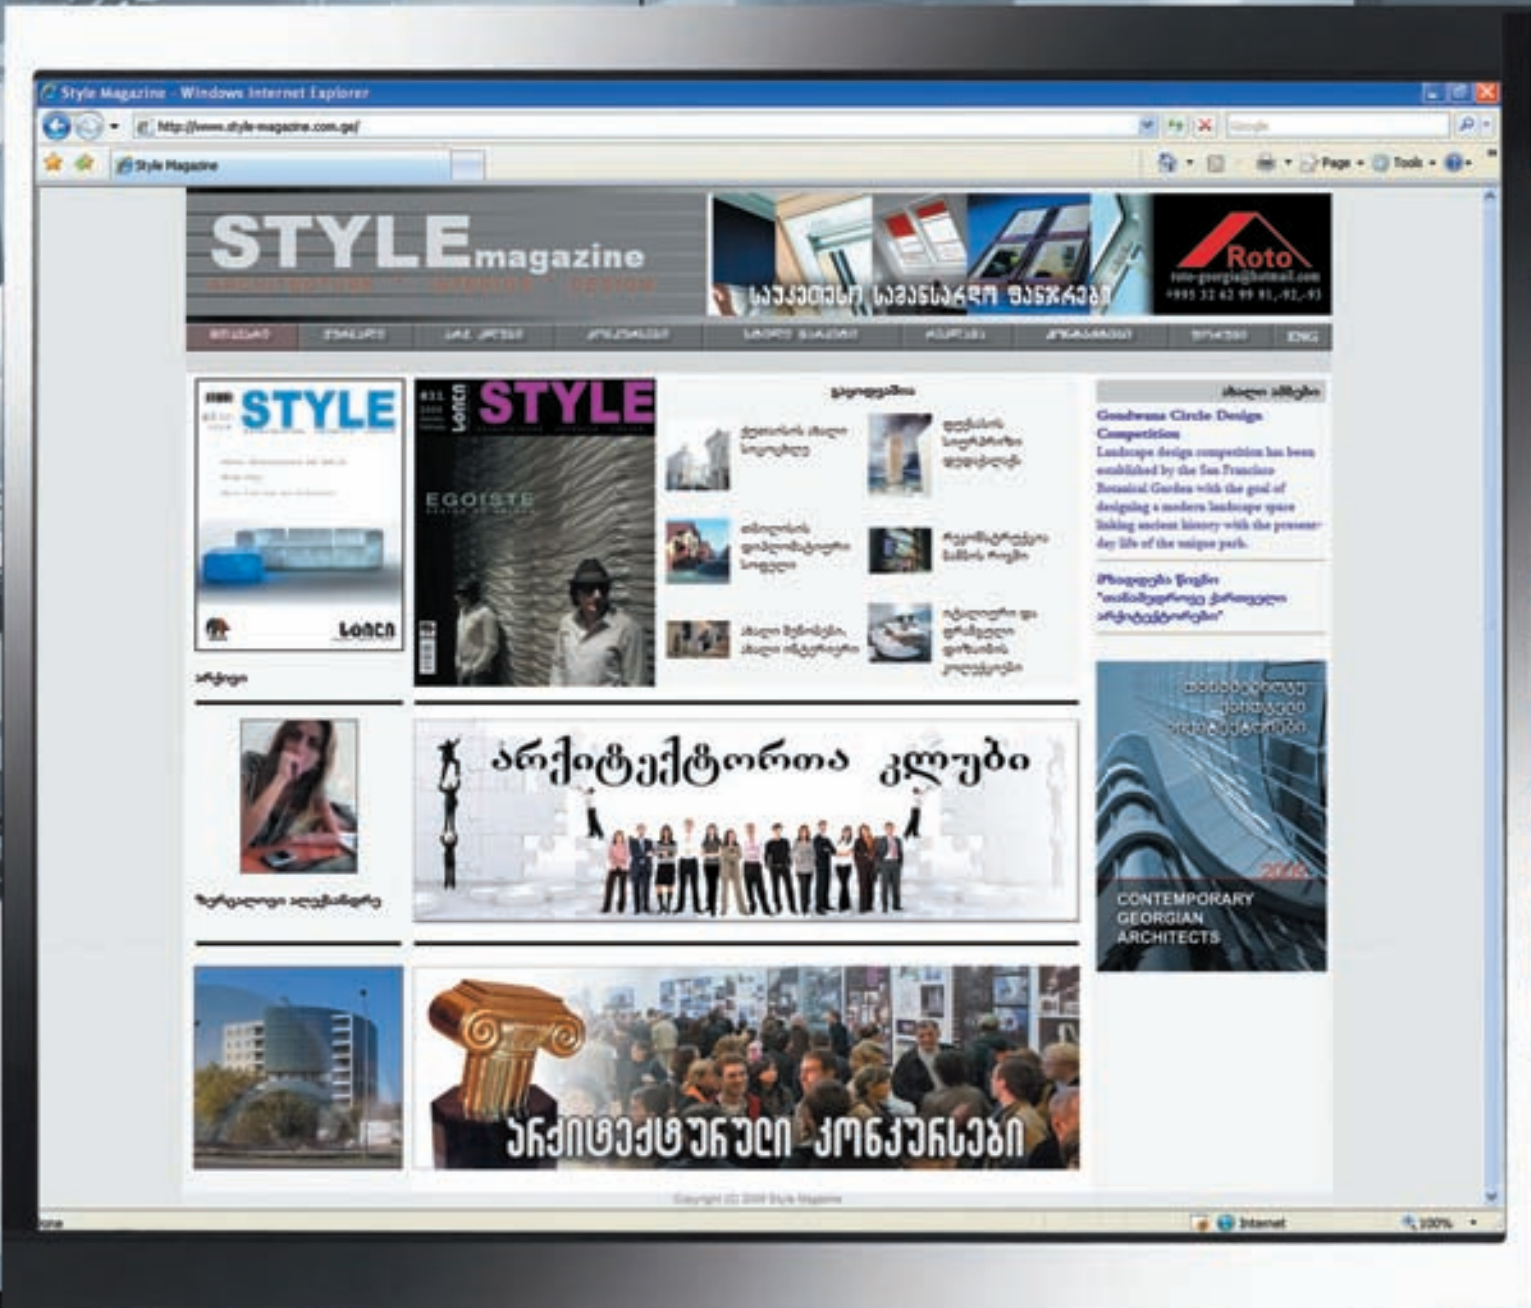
Style Magazine - Windows Internet Explorer

http://www.style-magazine.com.ge/

Google

Style Magazine

Page Tools

STYLEmagazine

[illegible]

საუკეთესო სამანსარდო ფანჯრები

Roto

roto-georgia@hotmail.com

+995 32 42 99 91,-92,-93

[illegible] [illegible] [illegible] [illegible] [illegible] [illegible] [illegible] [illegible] ENG

STYLE

STYLE

EGOISTE

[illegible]

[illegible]

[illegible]

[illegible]

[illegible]

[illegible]

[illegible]

არქივი

Gondwana Circle Design Competition

Landscape design competition has been established by the San Francisco Botanical Garden with the goal of designing a modern landscape space linking ancient history with the present-day life of the unique park.

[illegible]

არქიტექტორთა კლუბი

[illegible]

CONTEMPORARY GEORGIAN ARCHITECTS

არქიტექტურული კონკურსები

Copyright (C) 2008 Style Magazine

Internet

100%